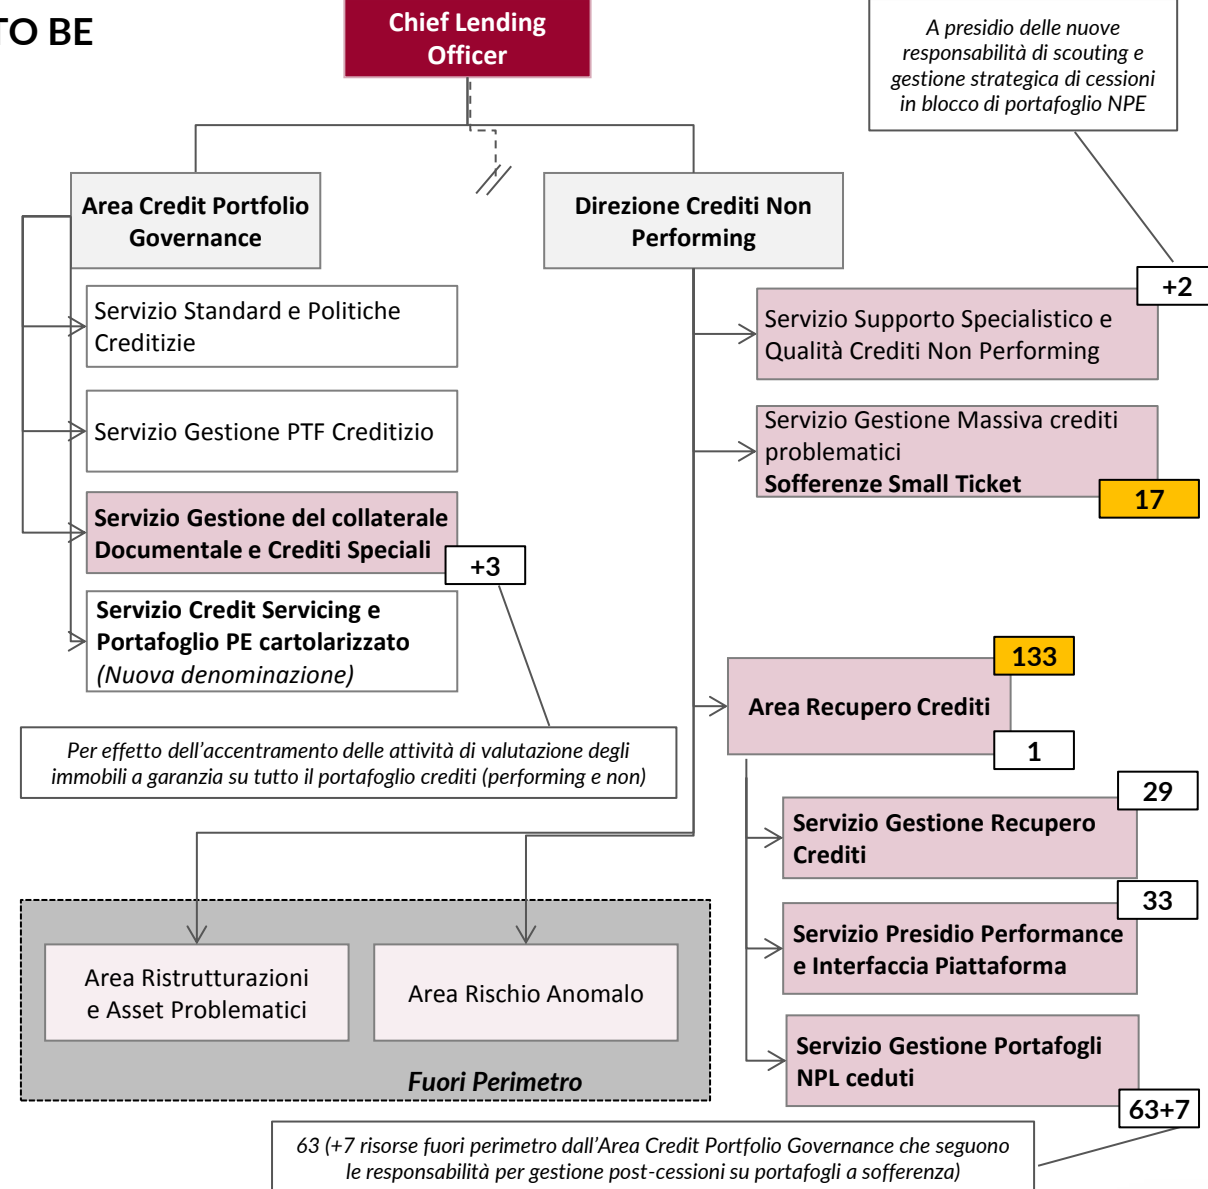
TO BE

Chief Lending Officer

A presidio delle nuove responsabilità di scouting e gestione strategica di cessioni in blocco di portafoglio NPE

Area Credit Portfolio Governance

Direzione Crediti Non Performing

+2

Servizio Standard e Politiche Creditizie

Servizio Supporto Specialistico e Qualità Crediti Non Performing

Servizio Gestione PTF Creditizio

Servizio Gestione Massiva crediti problematici
Sofferenze Small Ticket

17

Servizio Gestione del collaterale Documentale e Crediti Speciali

+3

Servizio Credit Servicing e Portafoglio PE cartolarizzato
(Nuova denominazione)

133

Area Recupero Crediti

1

Per effetto dell'accentramento delle attività di valutazione degli immobili a garanzia su tutto il portafoglio crediti (performing e non)

29

Servizio Gestione Recupero Crediti

33

Servizio Presidio Performance e Interfaccia Piattaforma

Area Ristrutturazioni e Asset Problematici

Area Rischio Anomalo

Servizio Gestione Portafogli NPL ceduti

Fuori Perimetro

63+7

63 (+7 risorse fuori perimetro dall'Area Credit Portfolio Governance che seguono le responsabilità per gestione post-cessioni su portafogli a sofferenza)